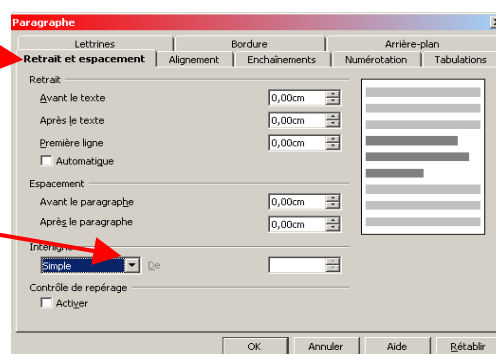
Paragraphe

Lettrines | Bordure | Arrière-plan

Retrait et espacement | Alignement | Enchaînements | Numérotation | Tabulations

Retrait

Avant le texte 0,00cm

Après le texte 0,00cm

Première ligne 0,00cm

Automatique

Espacement

Avant le paragraphe 0,00cm

Après le paragraphe 0,00cm

Interligne

Simple

De

Contrôle de repérage

Activer

OK | Annuler | Aide | Rétablir